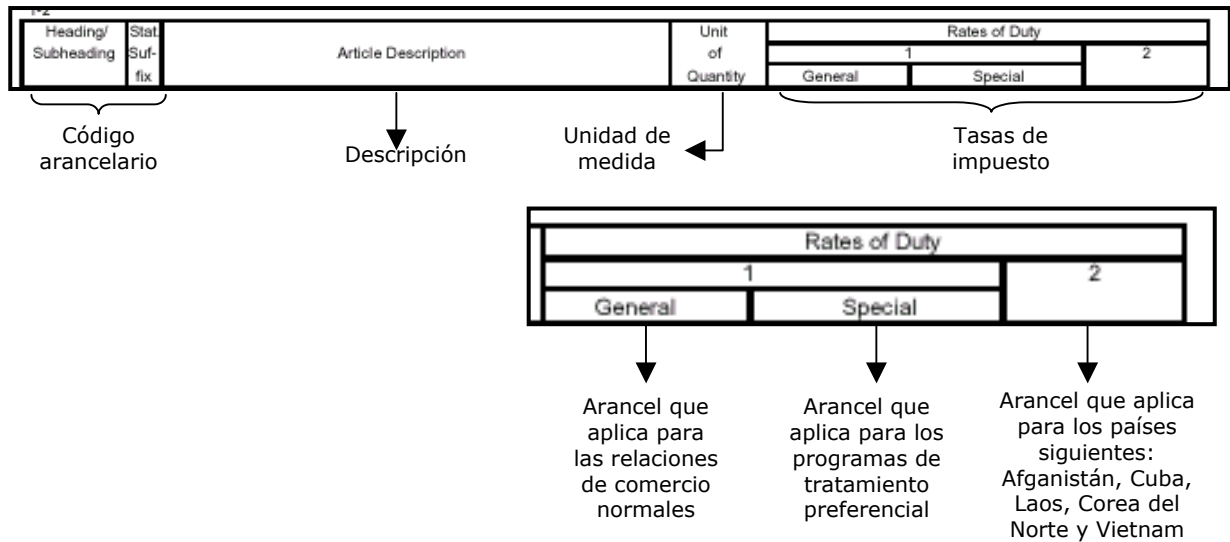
I-2

| Heading/ Subheading | Stat. Suf-fix | Article Description | Unit of Quantity | Rates of Duty 1 General | Rates of Duty 1 Special | Rates of Duty 2 |
|---|---|---|---|---|---|---|

Código arancelario

Descripción

Unidad de medida

Tasas de impuesto

| Rates of Duty | | |
|---|---|---|
| 1 | | 2 |
| General | Special | |

Arancel que aplica para las relaciones de comercio normales

Arancel que aplica para los programas de tratamiento preferencial

Arancel que aplica para los países siguientes: Afganistán, Cuba, Laos, Corea del Norte y Vietnam